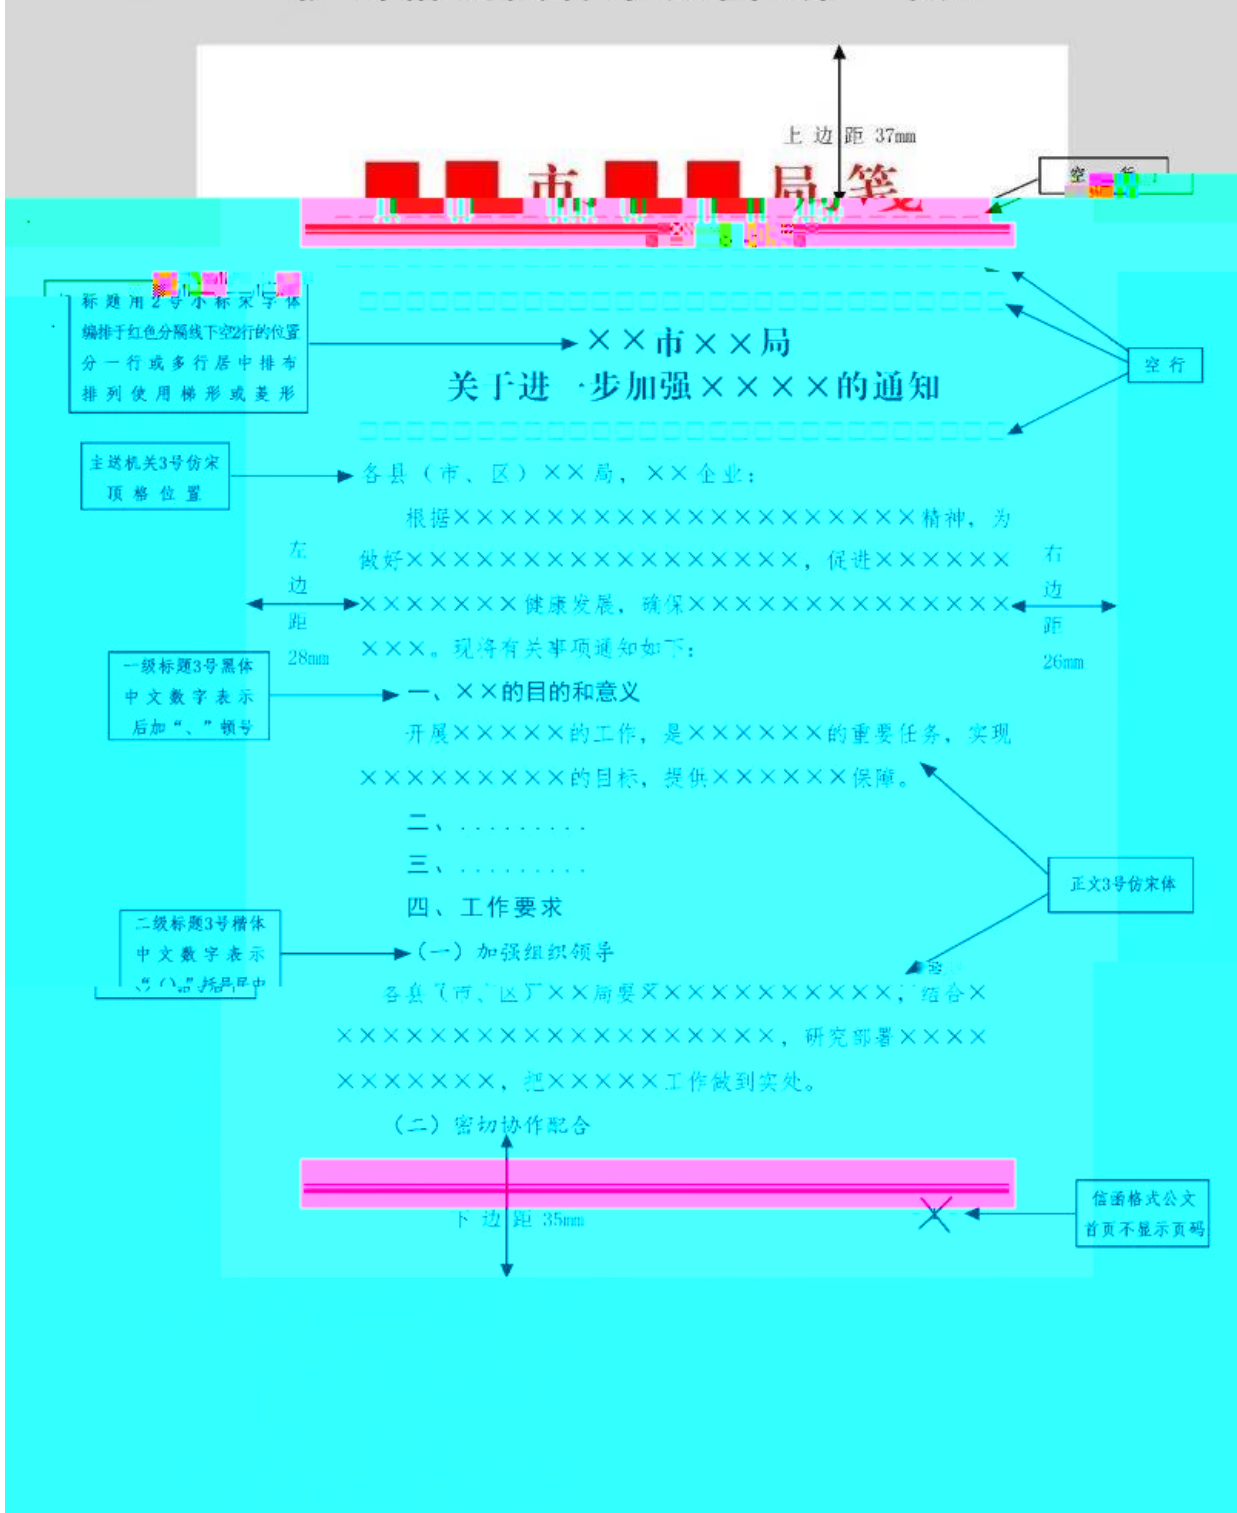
上边距 37mm

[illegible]市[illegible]局笺

空 行

标题用2号小标宋字体编排于红色分隔线下空2行的位置分一行或多行居中排布排列使用梯形或菱形

××市××局
关于进一步加强××××的通知

空 行

主送机关3号仿宋顶格位置

各县（市、区）××局，××企业：

根据××××××××××××××××××××精神，为做好××××××××××××××××××，促进××××××××××××××健康发展，确保××××××××××××××××××。现将有关事项通知如下：

左边距 28mm

右边距 26mm

一级标题3号黑体中文数字表示后加“、”顿号

一、××的目的和意义

开展×××××的工作，是××××××的重要任务，实现×××××××××的目标，提供××××××保障。

二、. . . . . . . . . .

三、. . . . . . . . . .

四、工作要求

正文3号仿宋体

二级标题3号楷体中文数字表示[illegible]

（一）加强组织领导

各县（市、区）××局要××××××××××，结合××××××××××××××××××××，研究部署×××××××××××，把×××××工作做到实处。

（二）密切协作配合

下边距 35mm

信函格式公文首页不显示页码